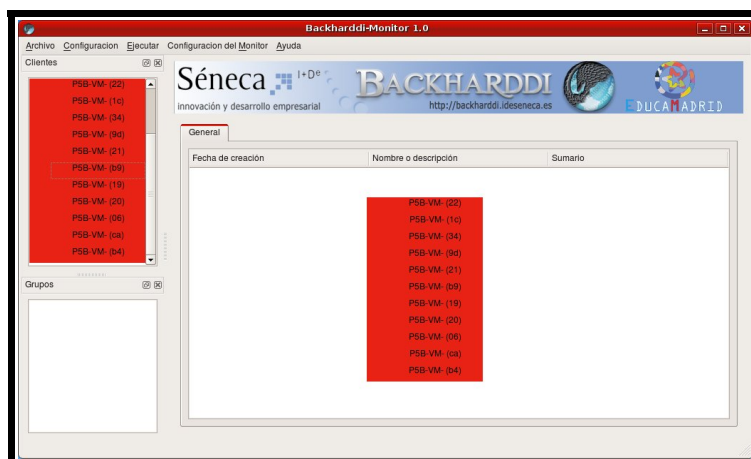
Backharddi-Monitor 1.0

Archivo Configuracion Ejecutar Configuracion del Monitor Ayuda

Clientes

P5B-VM- (22)
P5B-VM- (1c)
P5B-VM- (34)
P5B-VM- (9d)
P5B-VM- (21)
P5B-VM- (b9)
P5B-VM- (19)
P5B-VM- (20)
P5B-VM- (06)
P5B-VM- (ca)
P5B-VM- (b4)

Grupos

Séneca I+D+i
innovación y desarrollo empresarial

BACKHARDDI
http://backharddi.ideseneca.es

EDUCAMADRID

General

| Fecha de creación | Nombre o descripción | Sumario |
|---|---|---|

P5B-VM- (22)
P5B-VM- (1c)
P5B-VM- (34)
P5B-VM- (9d)
P5B-VM- (21)
P5B-VM- (b9)
P5B-VM- (19)
P5B-VM- (20)
P5B-VM- (06)
P5B-VM- (ca)
P5B-VM- (b4)